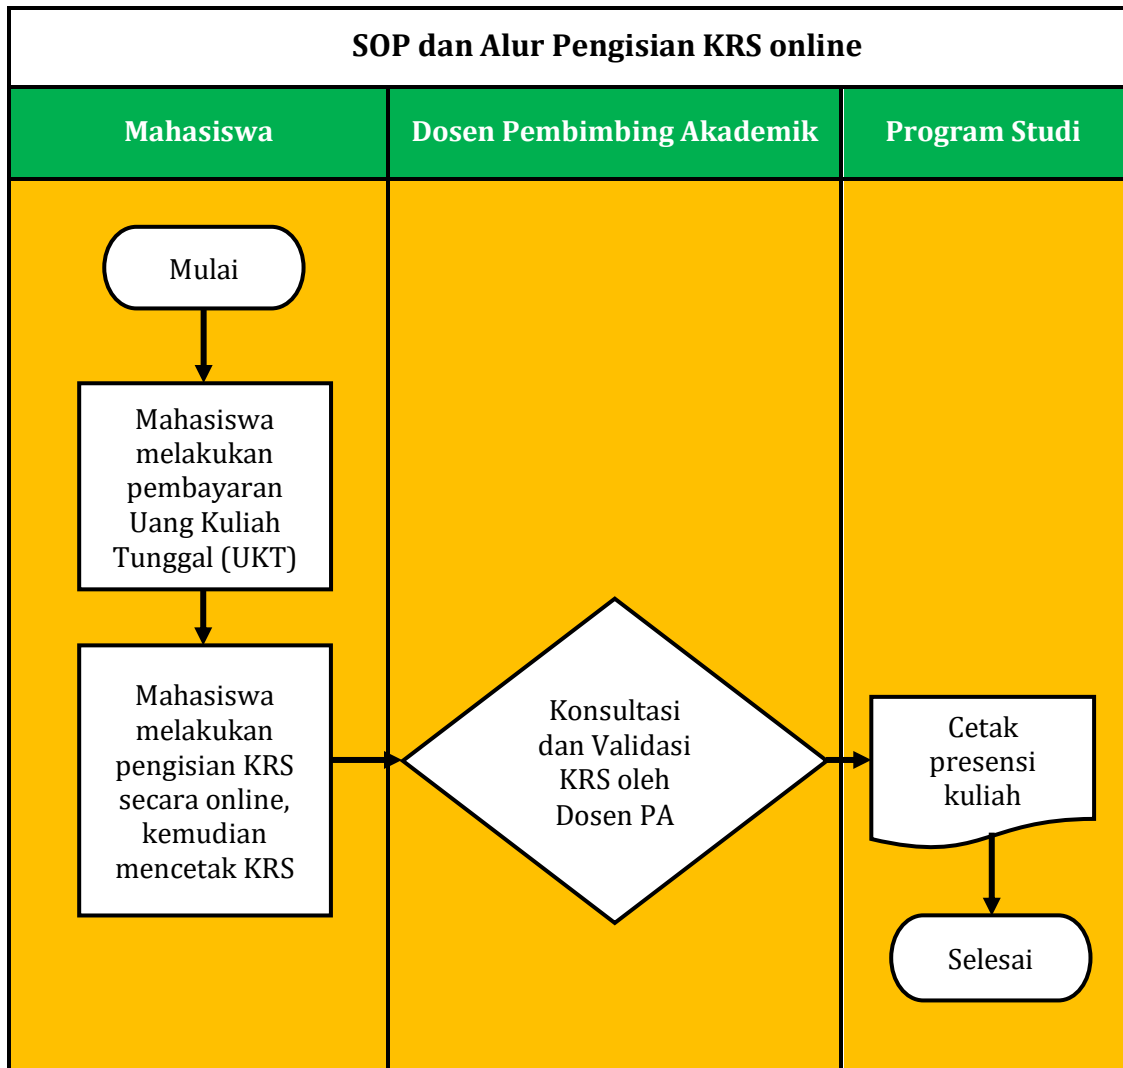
SOP dan Alur Pengisian KRS online

| Mahasiswa | Dosen Pembimbing Akademik | Program Studi |
|---|---|---|

Mulai

Mahasiswa melakukan pembayaran Uang Kuliah Tunggal (UKT)

Mahasiswa melakukan pengisian KRS secara online, kemudian mencetak KRS

Konsultasi dan Validasi KRS oleh Dosen PA

Cetak presensi kuliah

Selesai